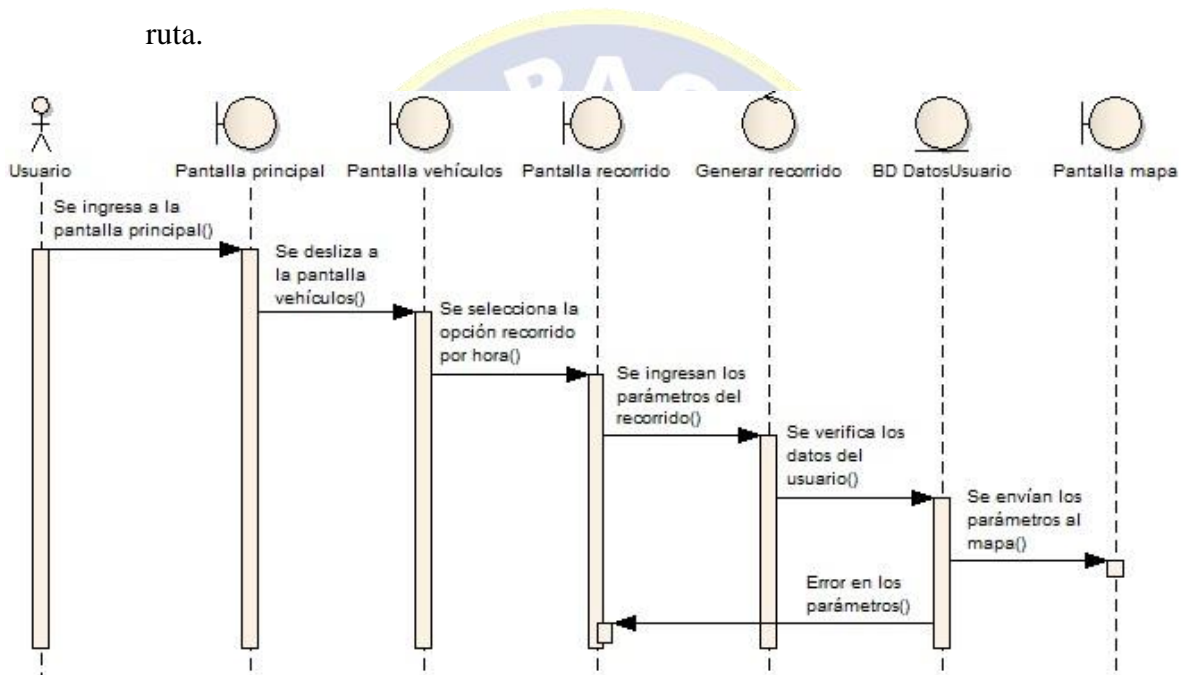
ruta.

Usuario

Pantalla principal

Pantalla vehículos

Pantalla recorrido

Generar recorrido

BD DatosUsuario

Pantalla mapa

Se ingresa a la pantalla principal()

Se desliza a la pantalla vehículos()

Se selecciona la opción recorrido por hora()

Se ingresan los parámetros del recorrido()

Se verifica los datos del usuario()

Se envían los parámetros al mapa()

Error en los parámetros()